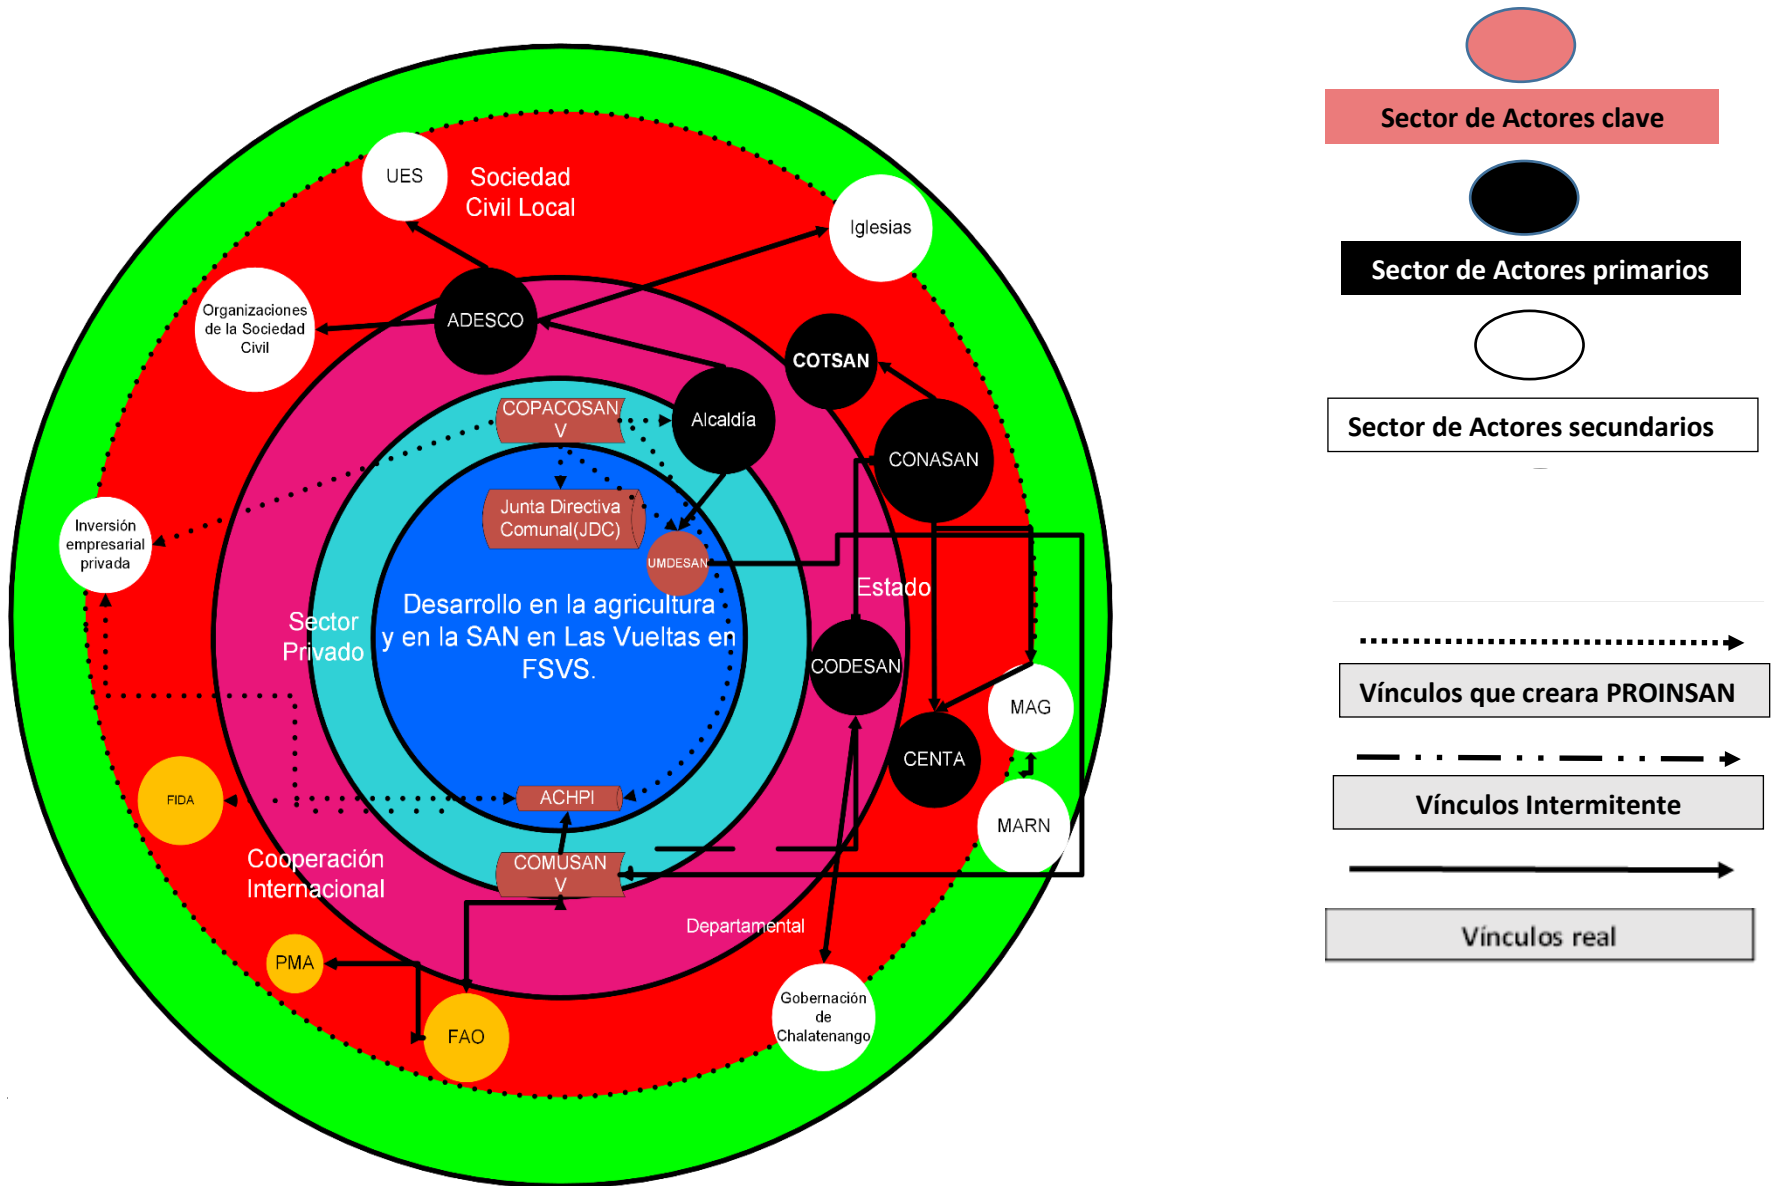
UES
Sociedad Civil Local
Iglesias
Organizaciones de la Sociedad Civil
ADESCO
COTSAN
Alcaldía
COPACOSAN V
CONASAN
Junta Directiva Comunal(JDC)
UMDESAN
Inversión empresarial privada
Estado
Sector Privado
Desarrollo en la agricultura y en la SAN en Las Vueltas en FSVS.
CODESAN
MAG
CENTA
FIDA
ACHPI
MARN
COMUSAN V
Cooperación Internacional
Departamental
PMA
FAO
Gobernación de Chalatenango

Sector de Actores clave
Sector de Actores primarios
Sector de Actores secundarios
Vínculos que creara PROINSAN
Vínculos Intermitente
Vínculos real